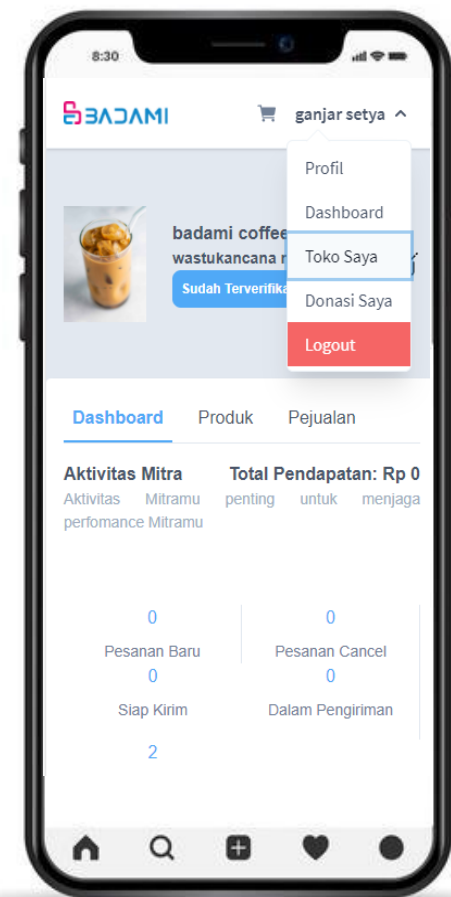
8:30

BADAMI

ganjar setya

Profil

Dashboard

Toko Saya

Donasi Saya

Logout

badami coffee
wastukancana r

Sudah Terverifika

Dashboard Produk Pejualan

Aktivitas Mitra

Total Pendapatan: Rp 0

Aktivitas Mitramu penting untuk menjaga perfomance Mitramu

0
Pesanan Baru

0
Pesanan Cancel

0
Siap Kirim

0
Dalam Pengiriman

2